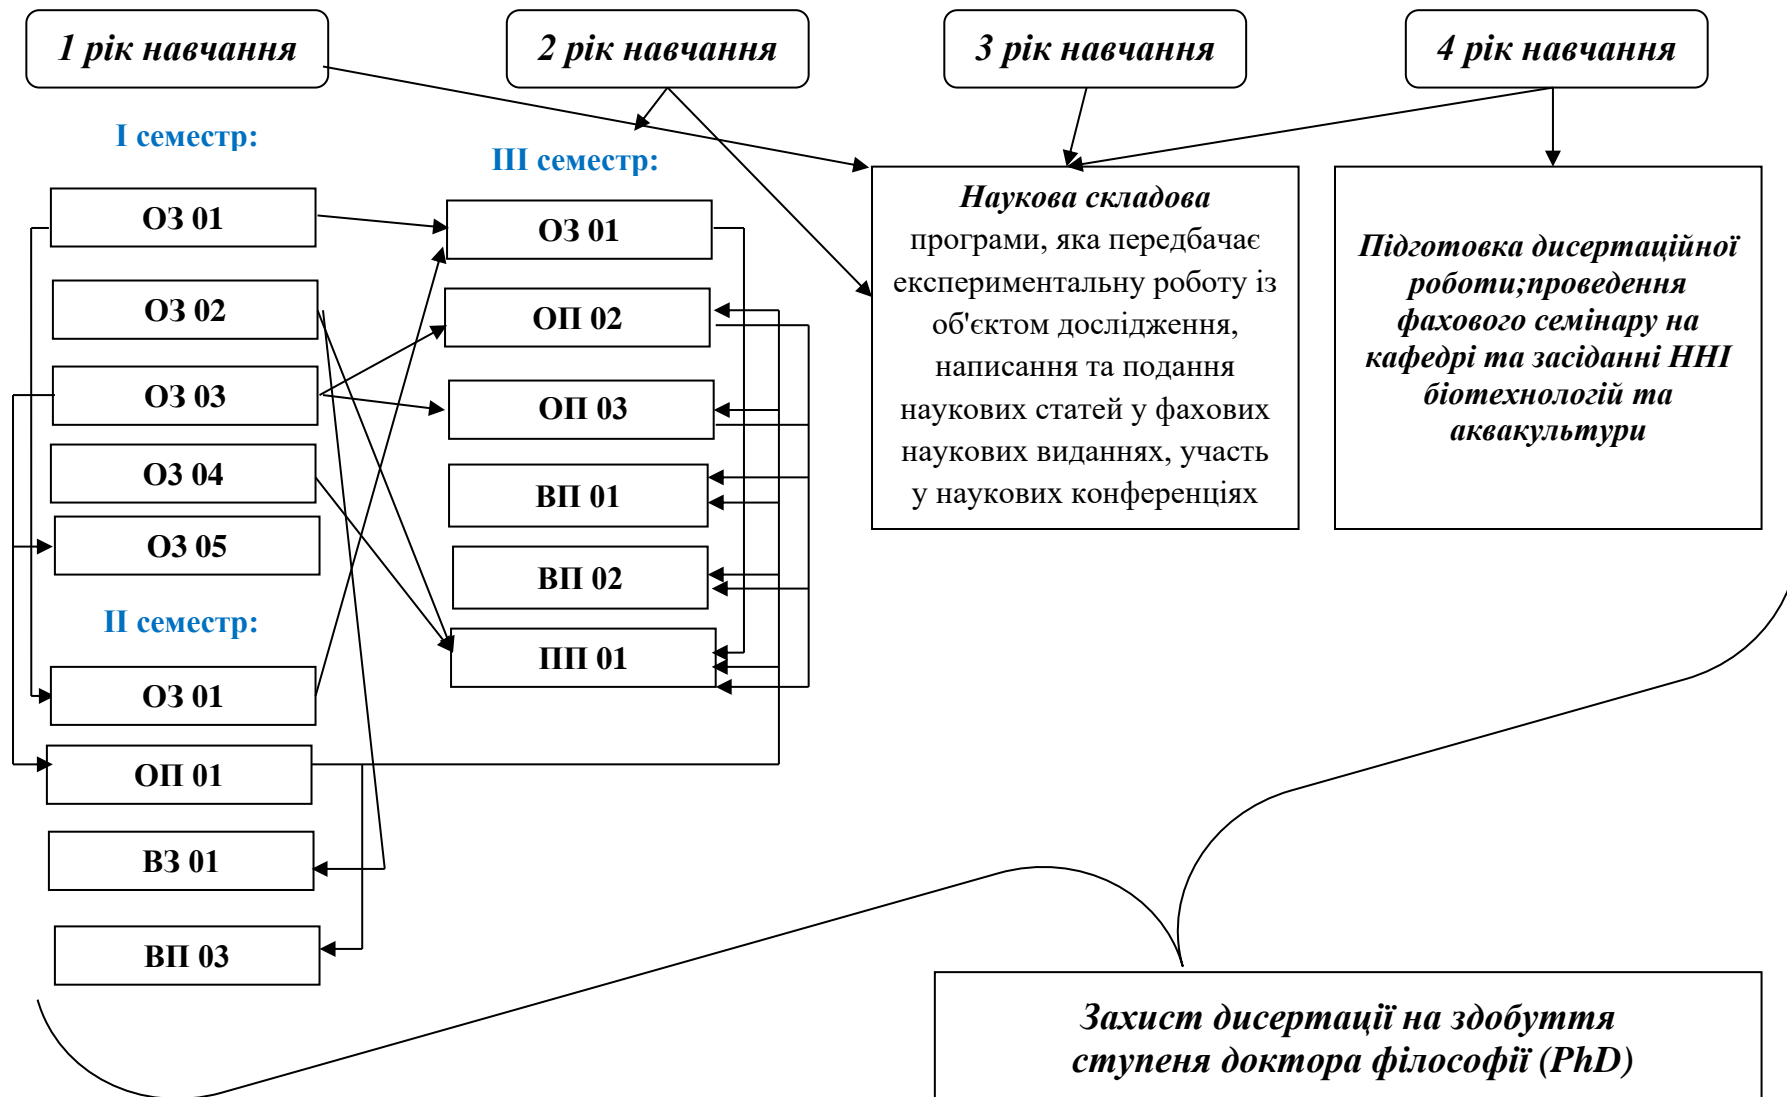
1 рік навчання

2 рік навчання

3 рік навчання

4 рік навчання

I семестр:

ОЗ 01

ОЗ 02

ОЗ 03

ОЗ 04

ОЗ 05

II семестр:

ОЗ 01

ОП 01

ВЗ 01

ВП 03

III семестр:

ОЗ 01

ОП 02

ОП 03

ВП 01

ВП 02

ПП 01

Наукова складова програми, яка передбачає експериментальну роботу із об'єктом дослідження, написання та подання наукових статей у фахових наукових виданнях, участь у наукових конференціях

Підготовка дисертаційної роботи;проведення фахового семінару на кафедрі та засіданні ННІ біотехнологій та аквакультури

Захист дисертації на здобуття ступеня доктора філософії (PhD)